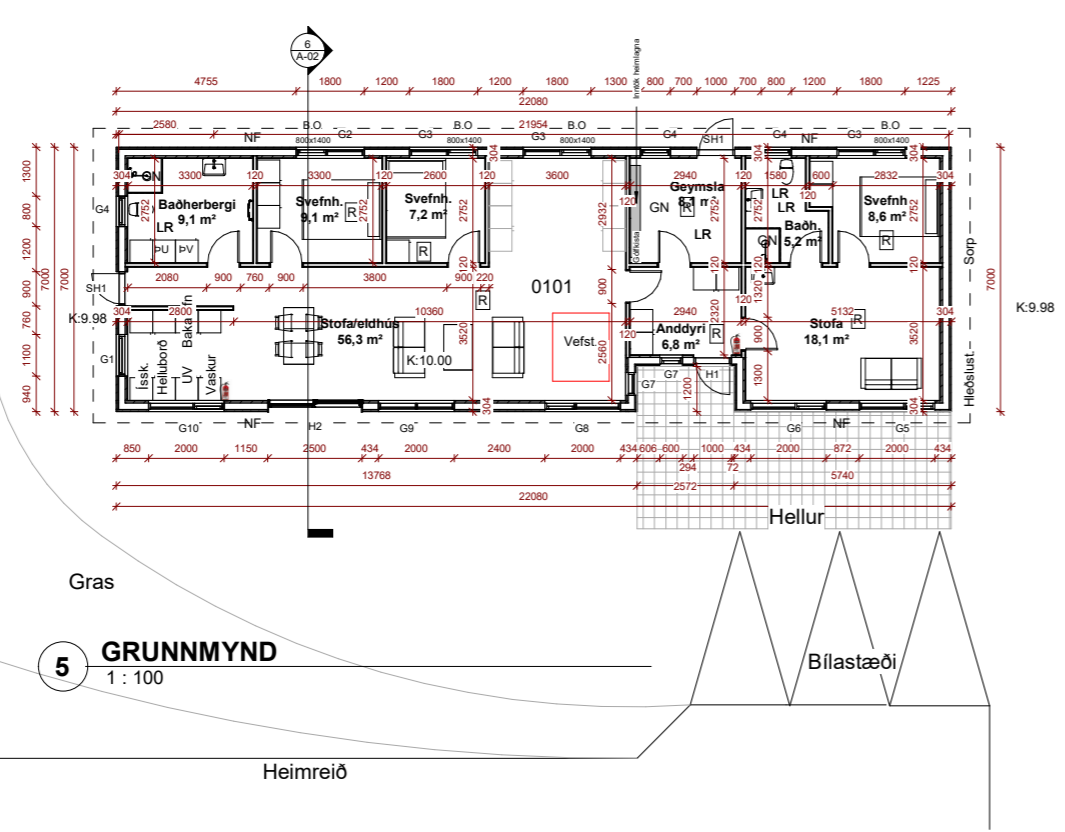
6
A-02
Inntök heimlagna

4755 1800 1200 1800 1200 1800 1300 800 700 1000 700 800 1200 1800 1225
22080
2580 B.O 21954 B.O B.O
NF G2 G3 G3 G4 SH1 G4 NF G3
800x1400 800x1400 800x1400 800x1400

1300 800 1200 900 760 1100 940
7000 7000
304 3300 120 3300 120 2600 120 3600 120 2940 120 1580 600 2832 304
GN
Baðherbergi 9,1 m²
LR
ÞU ÞV
G4
2752 2752 2752 2932 2752 2752
Svefnh. 9,1 m² R
Svefnh. 7,2 m² R
Geymsla 8,1 m² R
GN
LR
Grófkista
LR LR
Baðh. 5,2 m²
GN
Svefnh 8,6 m² R
Sorp
2080 900 760 900 3800 900 220
SH1
K:9.98
304 2800
R
0101
900
Stofa/eldhús 56,3 m²
10360
3520
K:10.00
Vefst.
2560
2940
Anddyri 6,8 m² R
2320
120
1320
5132 R
Stofa 18,1 m²
3520
304
K:9.98
G1
Ísskáp. Helluborð UV Vaskur Bakaofn
G7 G7 H1
1200
1300
Hleðslust.
304
G10 NF H2 G9 G8 G6 NF G5
850 2000 1150 2500 434 2000 2400 2000 434 606 600 1000 434 2000 872 2000 434
294 72
13768 2572 5740
22080

Hellur

Gras

5 GRUNNMYND
1 : 100

Bílastæði

Heimreið